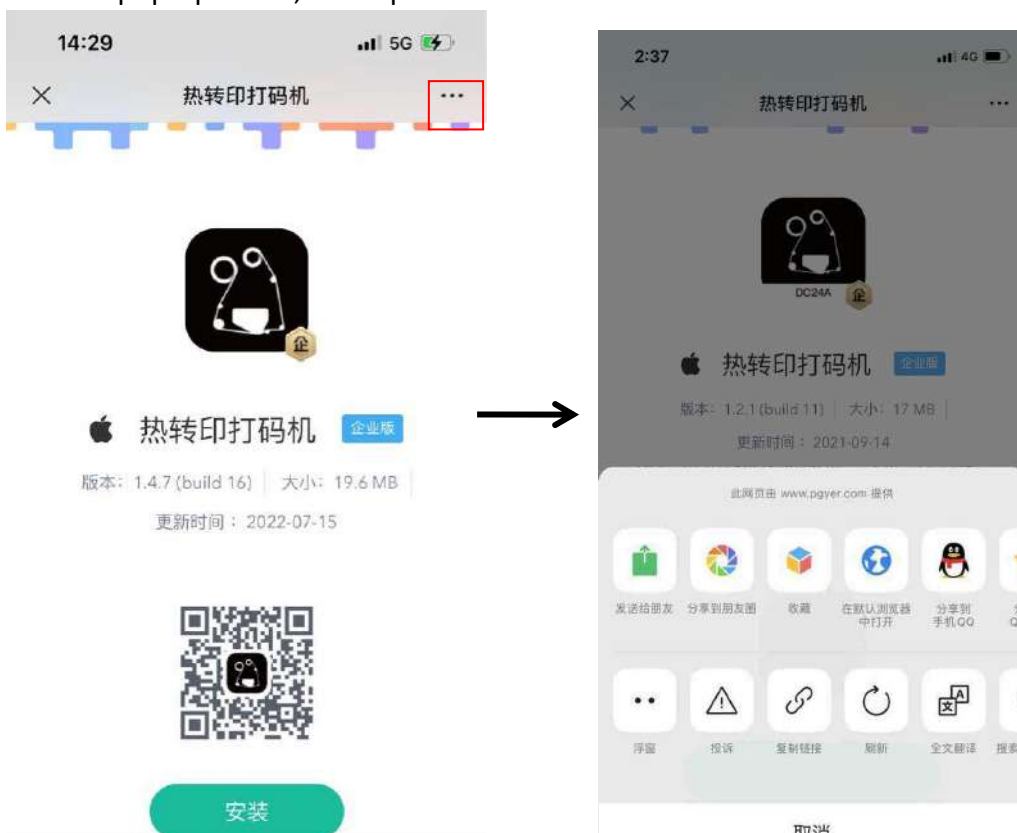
14:29
5G
×
热转印打码机
···
企
热转印打码机 企业版
版本：1.4.7 (build 16) | 大小：19.6 MB
更新时间：2022-07-15
安装

2:37
4G
×
热转印打码机
···
DC24A
企
热转印打码机 企业版
版本：1.2.1 (build 11) | 大小：17 MB
更新时间：2021-09-14
此网页由 www.pgyer.com 提供
发送给朋友
分享到朋友圈
收藏
在默认浏览器中打开
分享到手机QQ
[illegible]
浮窗
投诉
复制链接
刷新
全文翻译
搜索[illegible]
取消